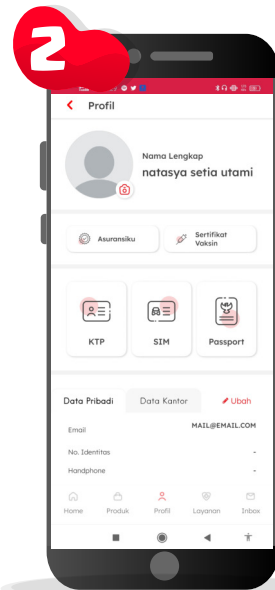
2

Profil

Nama Lengkap
natasya setia utami

Asuransiku

Sertifikat Vaksin

KTP

SIM

Passport

Data Pribadi

Data Kantor

Ubah

Email

MAIL@EMAIL.COM

No. Identitas

-

Handphone

-

Home

Produk

Profil

Layanan

Inbox